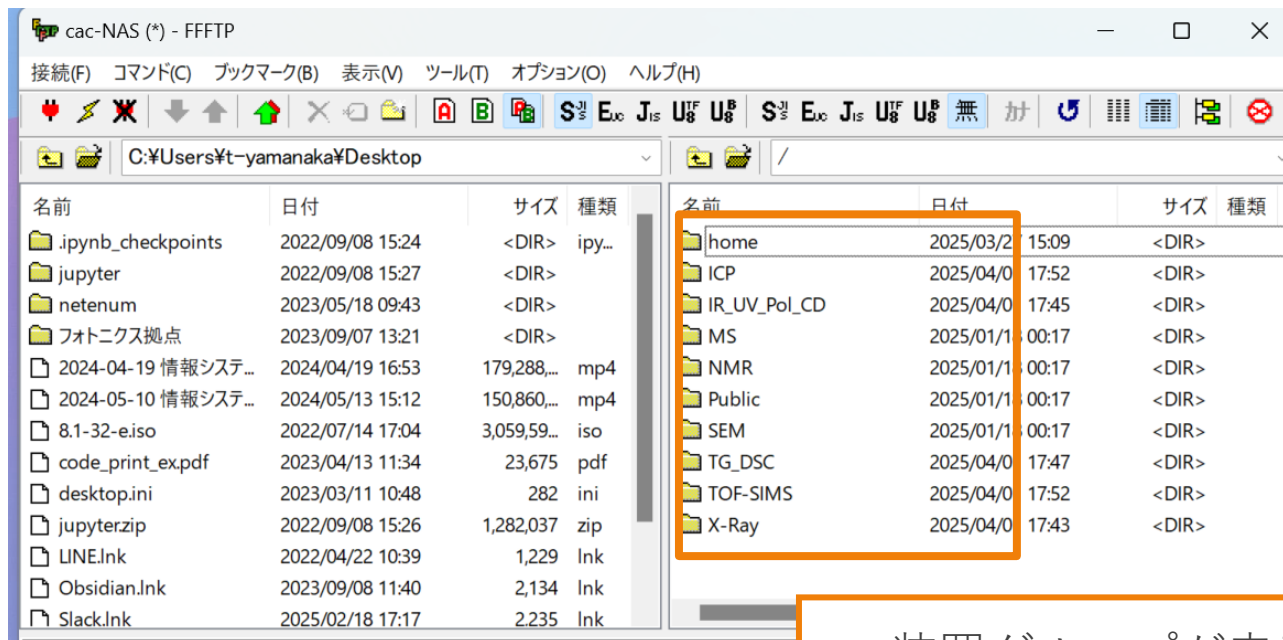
cac-NAS (*) - FFFTP

接続(F) コマンド(C) ブックマーク(B) 表示(V) ツール(T) オプション(O) ヘルプ(H)

C:¥Users¥t-yamanaka¥Desktop

/

| 名前 | 日付 | サイズ | 種類 |
|---|---|---|---|
| .ipynb_checkpoints | 2022/09/08 15:24 | <DIR> | ipy... |
| jupyter | 2022/09/08 15:27 | <DIR> | |
| netenum | 2023/05/18 09:43 | <DIR> | |
| フォトニクス拠点 | 2023/09/07 13:21 | <DIR> | |
| 2024-04-19 情報システ... | 2024/04/19 16:53 | 179,288,... | mp4 |
| 2024-05-10 情報システ... | 2024/05/13 15:12 | 150,860,... | mp4 |
| 8.1-32-e.iso | 2022/07/14 17:04 | 3,059,59... | iso |
| code_print_ex.pdf | 2023/04/13 11:34 | 23,675 | pdf |
| desktop.ini | 2023/03/11 10:48 | 282 | ini |
| jupyter.zip | 2022/09/08 15:26 | 1,282,037 | zip |
| LINE.lnk | 2022/04/22 10:39 | 1,229 | lnk |
| Obsidian.lnk | 2023/09/08 11:40 | 2,134 | lnk |
| Slack.lnk | 2025/02/18 17:17 | 2,235 | lnk |

| 名前 | 日付 | サイズ | 種類 |
|---|---|---|---|
| home | 2025/03/2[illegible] 15:09 | <DIR> | |
| ICP | 2025/04/0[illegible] 17:52 | <DIR> | |
| IR_UV_Pol_CD | 2025/04/0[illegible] 17:45 | <DIR> | |
| MS | 2025/01/1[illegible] 00:17 | <DIR> | |
| NMR | 2025/01/1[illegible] 00:17 | <DIR> | |
| Public | 2025/01/1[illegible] 00:17 | <DIR> | |
| SEM | 2025/01/1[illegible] 00:17 | <DIR> | |
| TG_DSC | 2025/04/0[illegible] 17:47 | <DIR> | |
| TOF-SIMS | 2025/04/0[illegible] 17:52 | <DIR> | |
| X-Ray | 2025/04/0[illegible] 17:43 | <DIR> | |

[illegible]